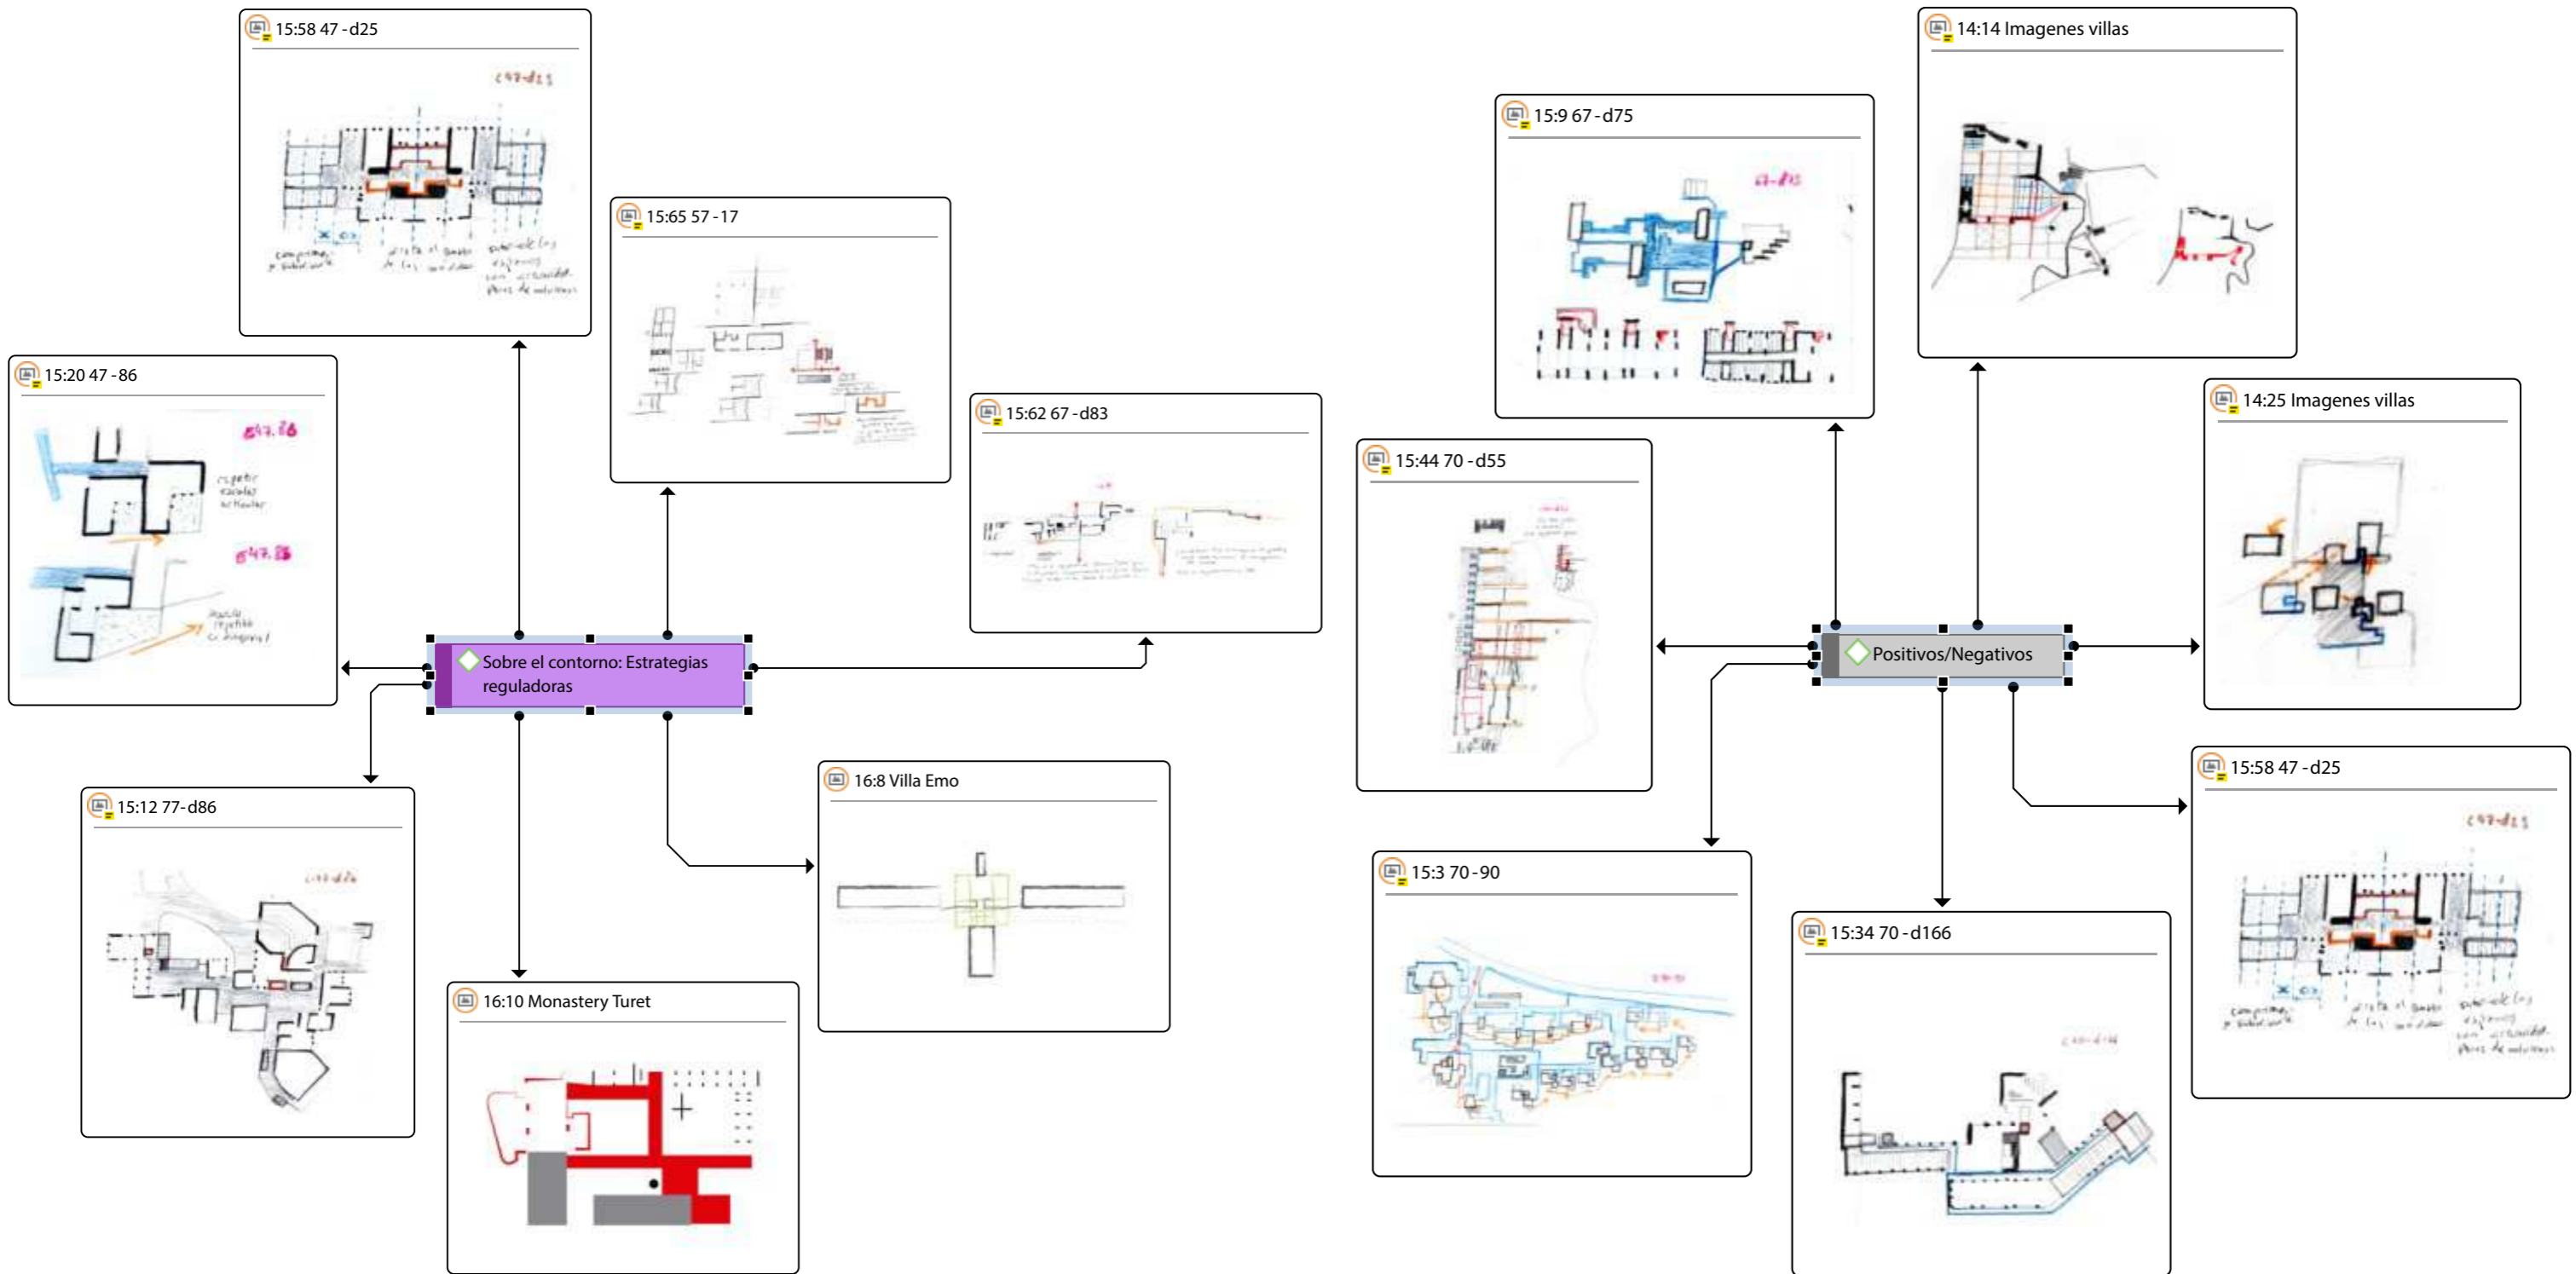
15:58 47 -d25

15:65 57 -17

15:20 47 -86

15:62 67 -d83

Sobre el contorno: Estrategias reguladoras

15:12 77-d86

16:8 Villa Emo

16:10 Monastery Turet

15:9 67 -d75

14:14 Imagenes villas

15:44 70 -d55

14:25 Imagenes villas

Positivos/Negativos

15:58 47 -d25

15:3 70 -90

15:34 70 -d166